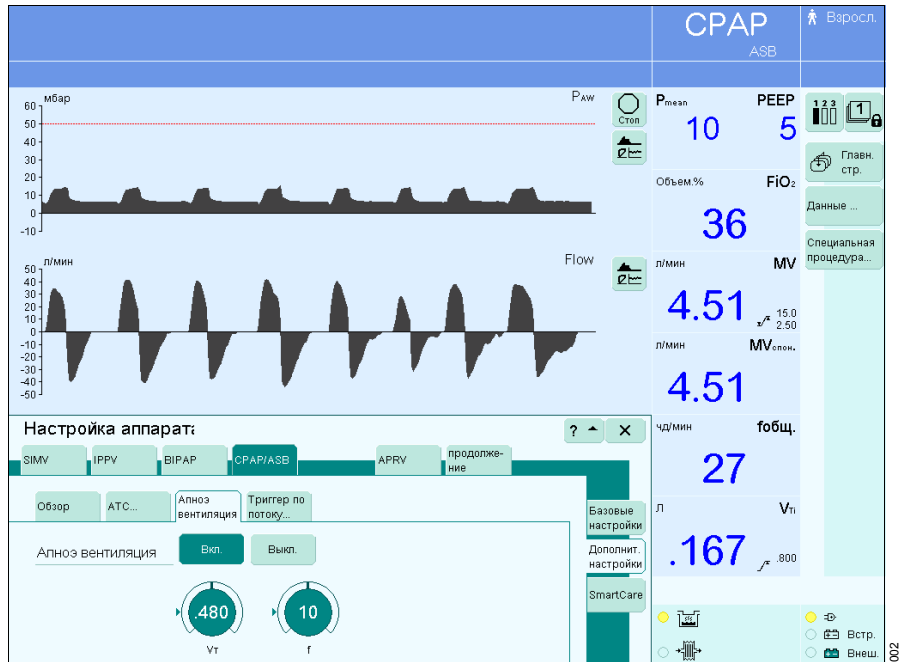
CPAP
ASB

Взросл.

мбар
60
50
40
30
20
10
0
-10

PAW

Стоп

л/мин
50
40
30
20
10
0
-10
-20
-30
-40
-50

Flow

Pmean
10

PEEP
5

Объем.%
FiO2
36

л/мин
MV
4.51
15.0
2.50

л/мин
MVспон.
4.51

чд/мин
fобщ.
27

л
VTi
.167
.800

1 2 3

1

Главн. стр.

Данные ...

Специальная процедура...

Настройка аппарата

?

SIMV
IPPV
BIPAP
CPAP/ASB
APRV
продолжение

Обзор
ATC...
Апноэ вентиляция
Триггер по потоку...

Базовые настройки
Дополнит. настройки
SmartCare

Апноэ вентиляция
Вкл.
Выкл.

.480
VT

10
f

Встр.
Внеш.

002